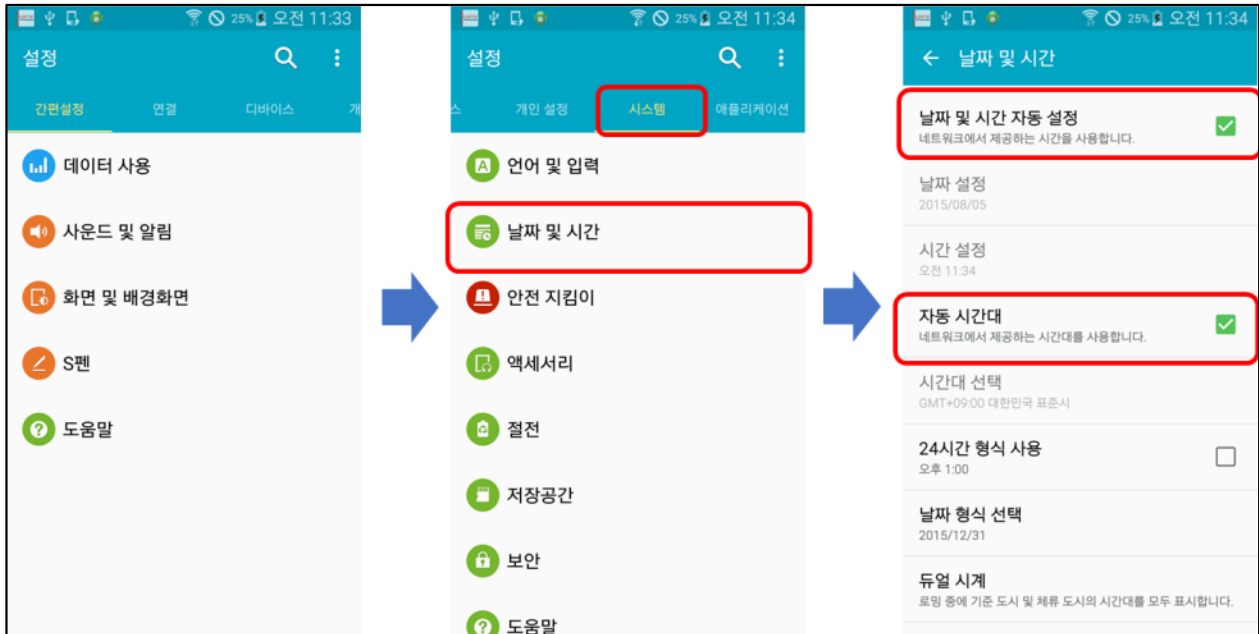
25% 오전 11:33

설정

간편설정 연결 디바이스 개

데이터 사용

사운드 및 알림

화면 및 배경화면

S펜

도움말

25% 오전 11:34

설정

스 개인 설정 시스템 애플리케이션

언어 및 입력

날짜 및 시간

안전 지킴이

액세서리

절전

저장공간

보안

도움말

25% 오전 11:34

← 날짜 및 시간

날짜 및 시간 자동 설정
네트워크에서 제공하는 시간을 사용합니다.

날짜 설정
2015/08/05

시간 설정
오전 11:34

자동 시간대
네트워크에서 제공하는 시간대를 사용합니다.

시간대 선택
GMT+09:00 대한민국 표준시

24시간 형식 사용
오후 1:00

날짜 형식 선택
2015/12/31

듀얼 시계
로밍 중에 기준 도시 및 체류 도시의 시간대를 모두 표시합니다.